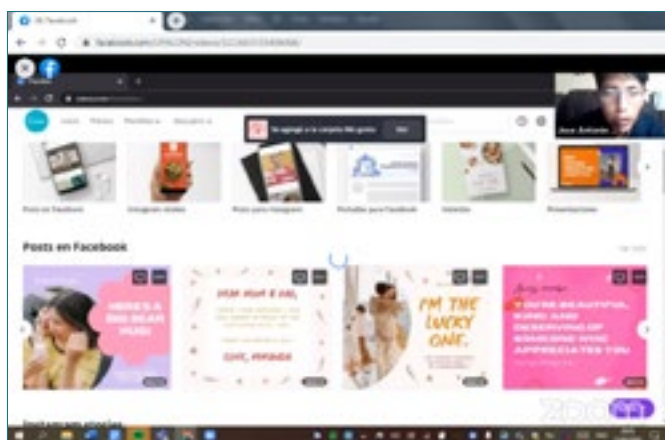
(9) Facebook

facebook.com/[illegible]

Canva

Inicio Plantillas Descubrir

Se agregó a la carpeta Me gusta

Jose Antonio

Posts en Facebook

Instagram stories

Posts para Instagram

Portadas para Facebook

Historias

Presentaciones

Ver todo

HERE'S A BIG BEAR HUG!

I'M THE LUCKY ONE.

YOU'RE BEAUTIFUL, KIND AND DESERVING OF SOMEONE WHO APPRECIATES YOU

LOVE, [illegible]

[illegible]